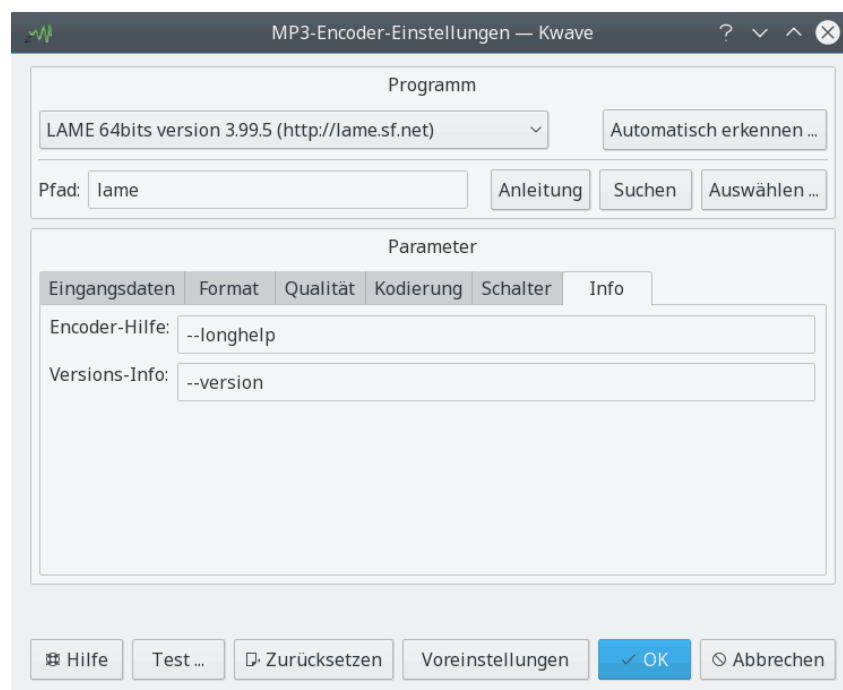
MP3-Encoder-Einstellungen — Kwave

? ✓ ^ ⊗

Programm

LAME 64bits version 3.99.5 (http://lame.sf.net)

Automatisch erkennen ...

Pfad: lame

Anleitung

Suchen

Auswählen ...

Parameter

Eingangsdaten | Format | Qualität | Kodierung | Schalter | Info

Encoder-Hilfe: --longhelp

Versions-Info: --version

Hilfe

Test ...

Zurücksetzen

Voreinstellungen

✓ OK

⊘ Abbrechen